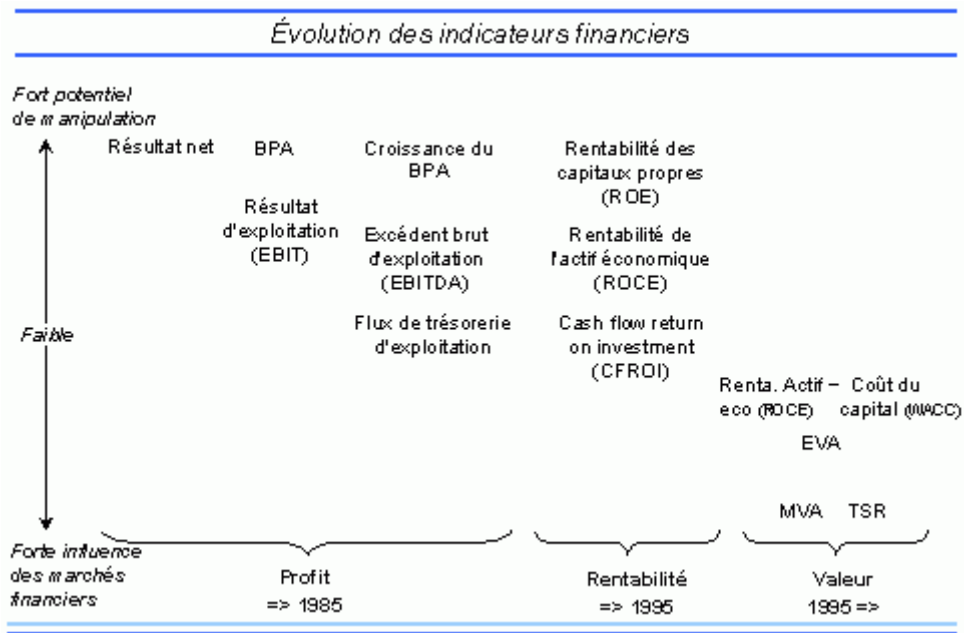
Évolution des indicateurs financiers

Fort potentiel de manipulation

Faible

Forte influence des marchés financiers

Résultat net

BPA

Résultat d'exploitation (EBIT)

Croissance du BPA

Excédent brut d'exploitation (EBITDA)

Flux de trésorerie d'exploitation

Rentabilité des capitaux propres (ROE)

Rentabilité de l'actif économique (ROCE)

Cash flow return on investment (CFROI)

Renta. Actif eco (ROCE) − Coût du capital (WACC)

EVA

MVA TSR

Profit => 1985

Rentabilité => 1995

Valeur 1995 =>